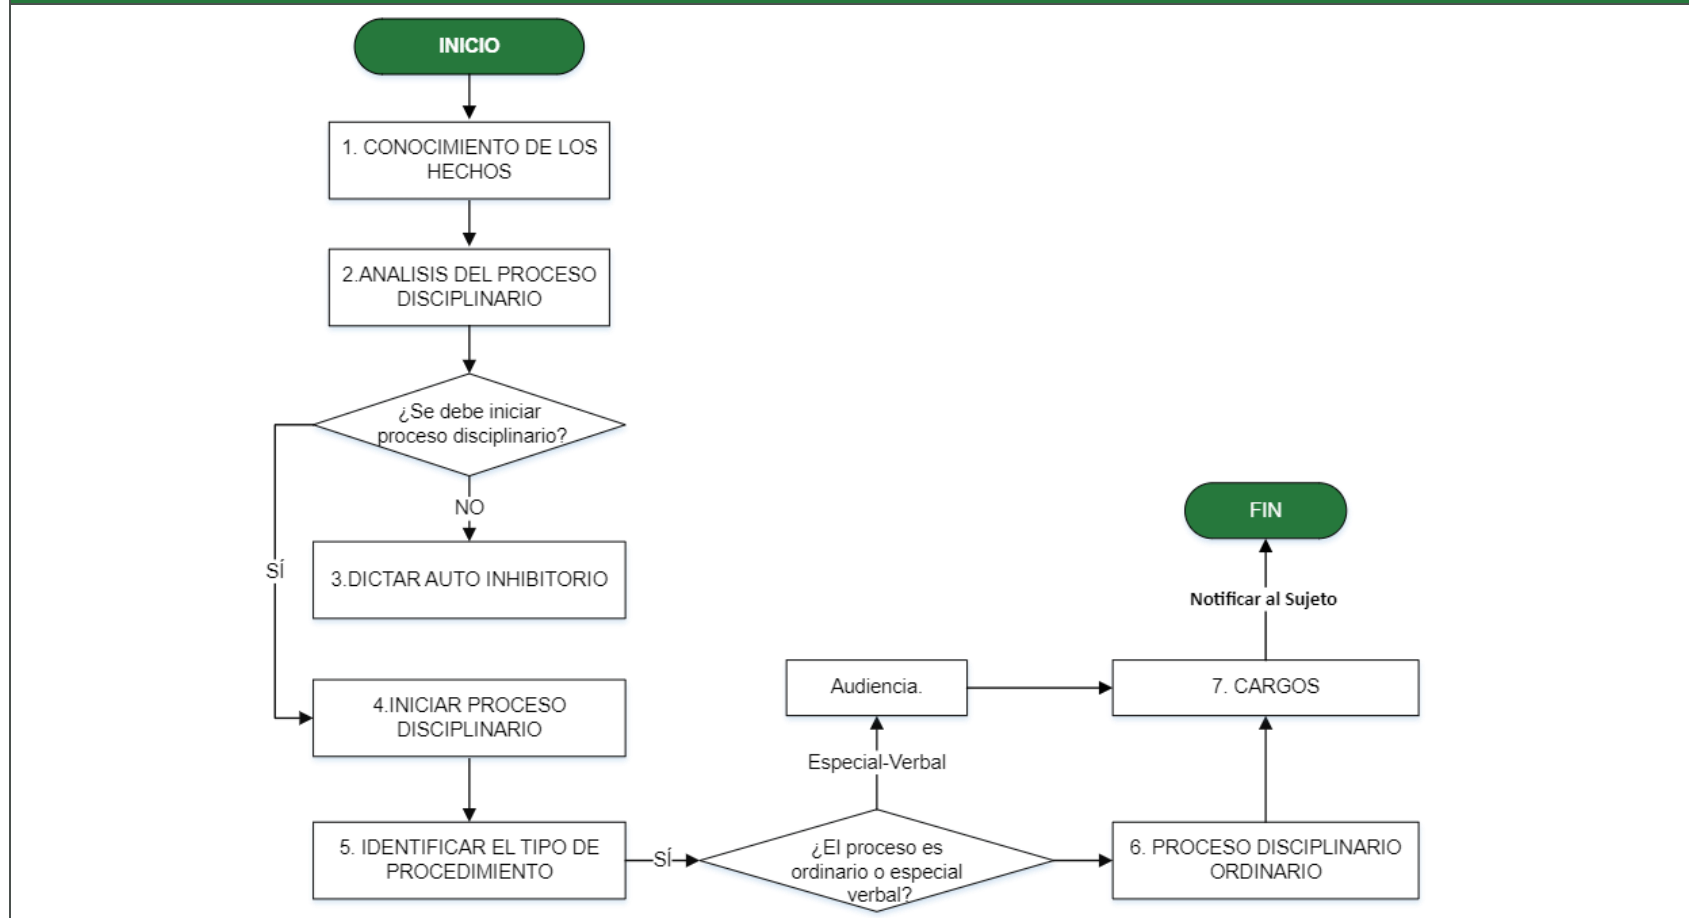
INICIO

1. CONOCIMIENTO DE LOS HECHOS

2.ANALISIS DEL PROCESO DISCIPLINARIO

¿Se debe iniciar proceso disciplinario?

NO

SÍ

3.DICTAR AUTO INHIBITORIO

4.INICIAR PROCESO DISCIPLINARIO

5. IDENTIFICAR EL TIPO DE PROCEDIMIENTO

SÍ

¿El proceso es ordinario o especial verbal?

Especial-Verbal

Audiencia.

6. PROCESO DISCIPLINARIO ORDINARIO

7. CARGOS

Notificar al Sujeto

FIN